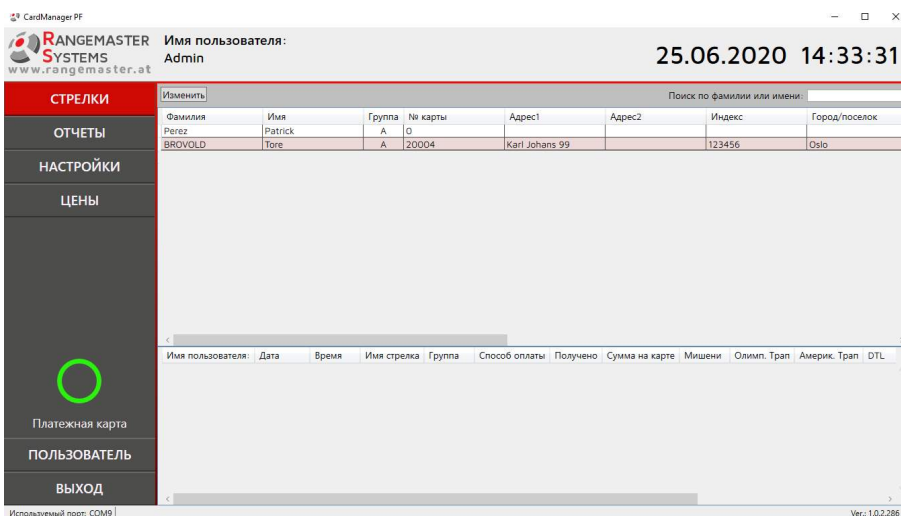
CardManager PF

RANGEMASTER SYSTEMS
www.rangemaster.at

Имя пользователя:
Admin

25.06.2020 14:33:31

СТРЕЛКИ
ОТЧЕТЫ
НАСТРОЙКИ
ЦЕНЫ

Изменить

Поиск по фамилии или имени:

| Фамилия | Имя | Группа | № карты | Адрес1 | Адрес2 | Индекс | Город/поселок |
|---|---|---|---|---|---|---|---|
| Perez | Patrick | A | 0 | | | | |
| BROVOLD | Tore | A | 20004 | Karl Johans 99 | | 123456 | Oslo |

| Имя пользователя | Дата | Время | Имя стрелка | Группа | Способ оплаты | Получено | Сумма на карте | Мишени | Олимп. Трап | Американ. Трап | DTL |
|---|---|---|---|---|---|---|---|---|---|---|---|

Платежная карта
ПОЛЬЗОВАТЕЛЬ
ВЫХОД

Используемый порт: COM9

Ver.: 1.0.2.286